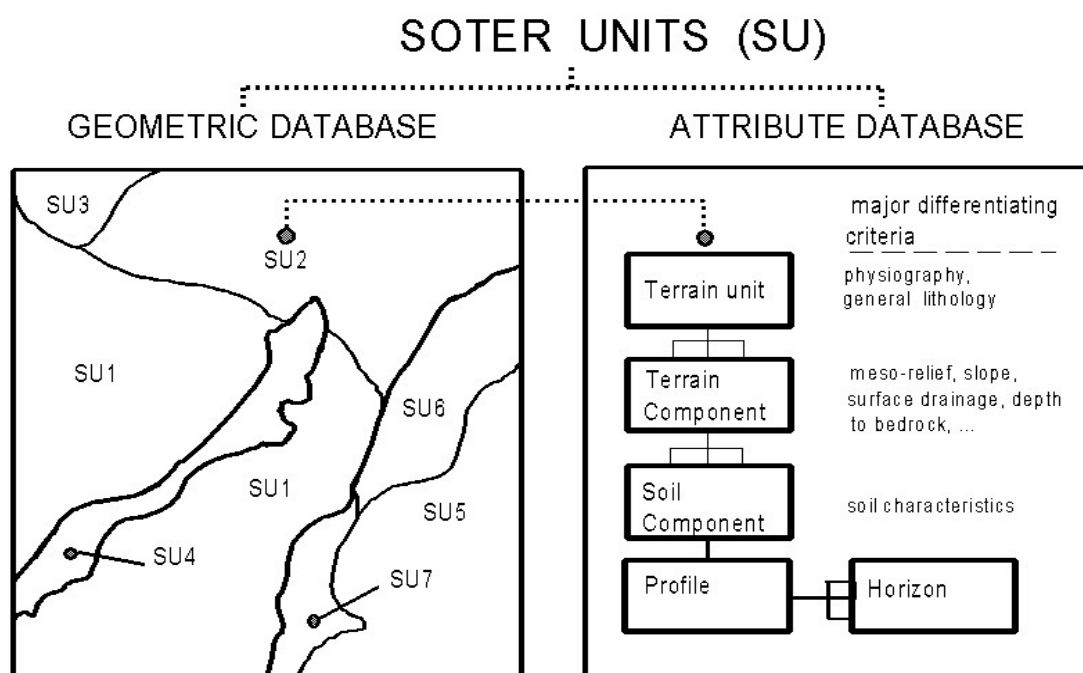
SOTER UNITS (SU)

GEOMETRIC DATABASE

ATTRIBUTE DATABASE

SU3

SU2

SU1

SU6

SU1

SU5

SU4

SU7

major differentiating criteria

Terrain unit

physiography, general lithology

Terrain Component

meso-relief, slope, surface drainage, depth to bedrock, ...

Soil Component

soil characteristics

Profile

Horizon